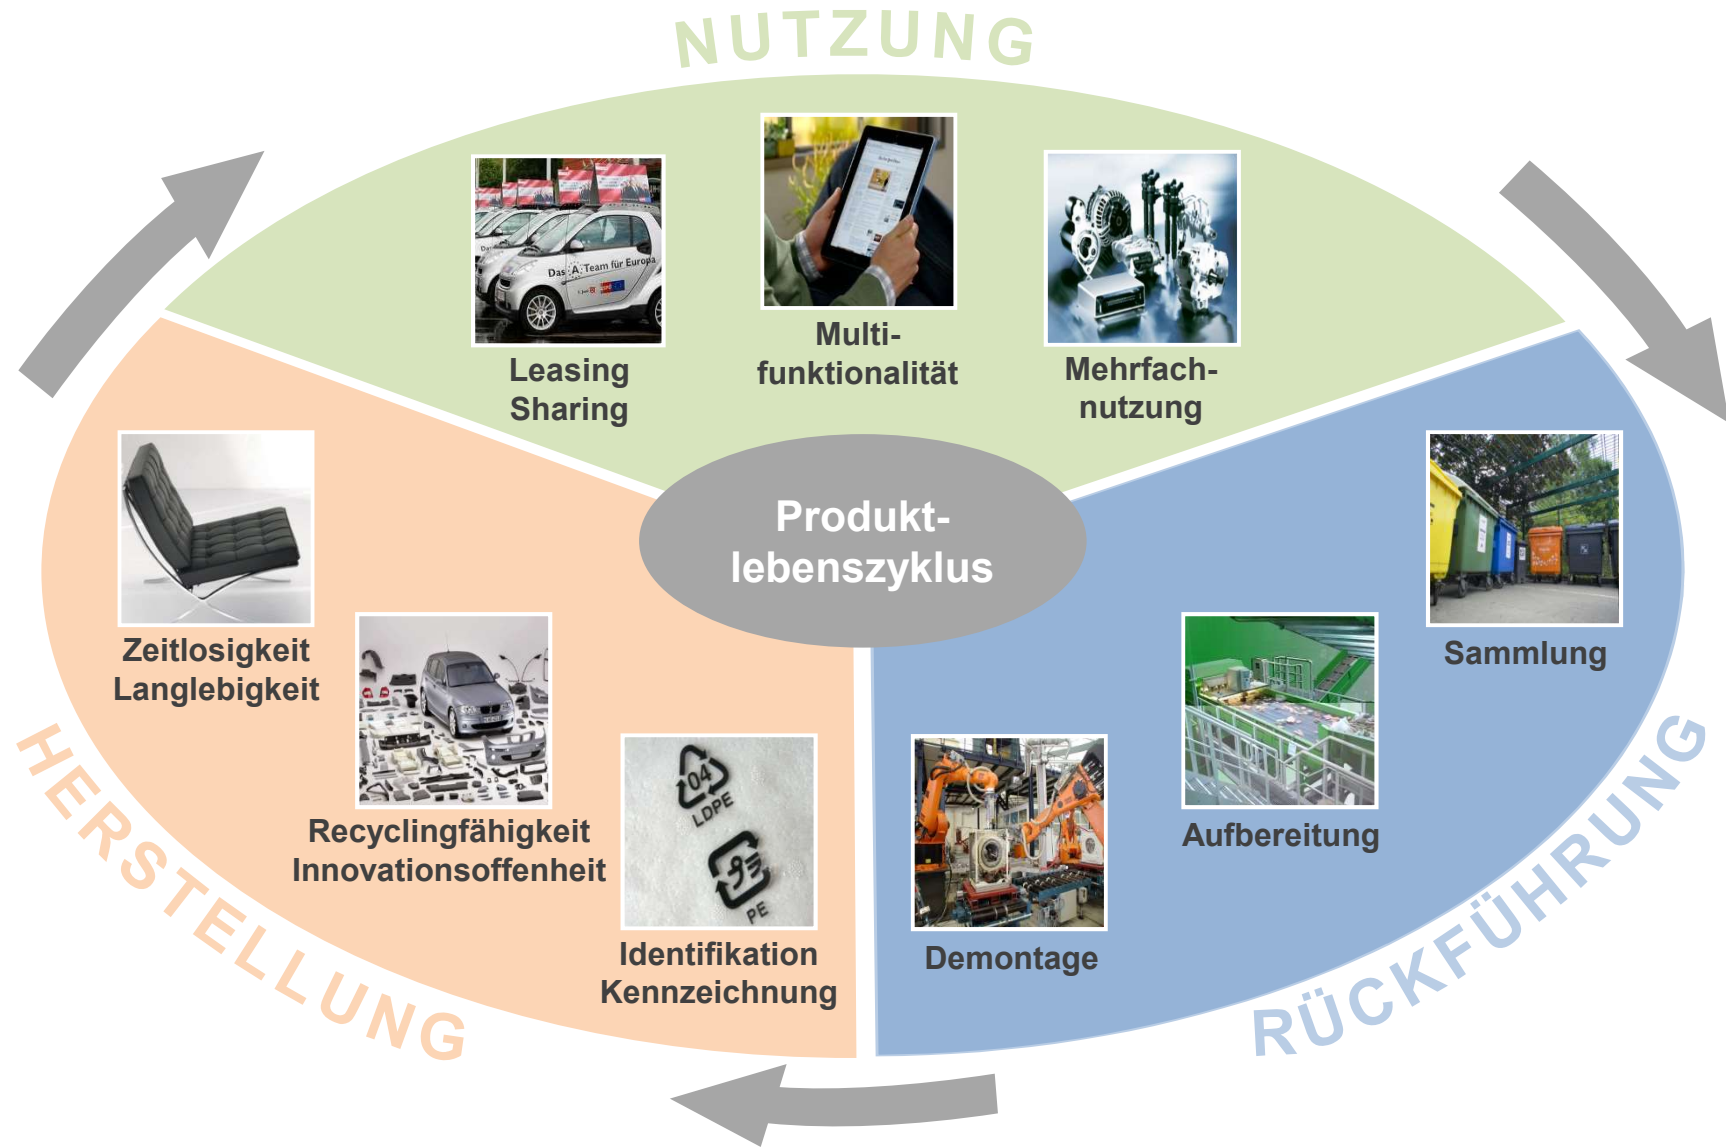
NUTZUNG

Das A Team für Europa

Leasing Sharing

Multifunktionalität

Mehrfachnutzung

Produktlebenszyklus

Zeitlosigkeit Langlebigkeit

Recyclingfähigkeit Innovationsoffenheit

04 LDPE

PE

Identifikation Kennzeichnung

HERSTELLUNG

Sammlung

Aufbereitung

Demontage

RÜCKFÜHRUNG